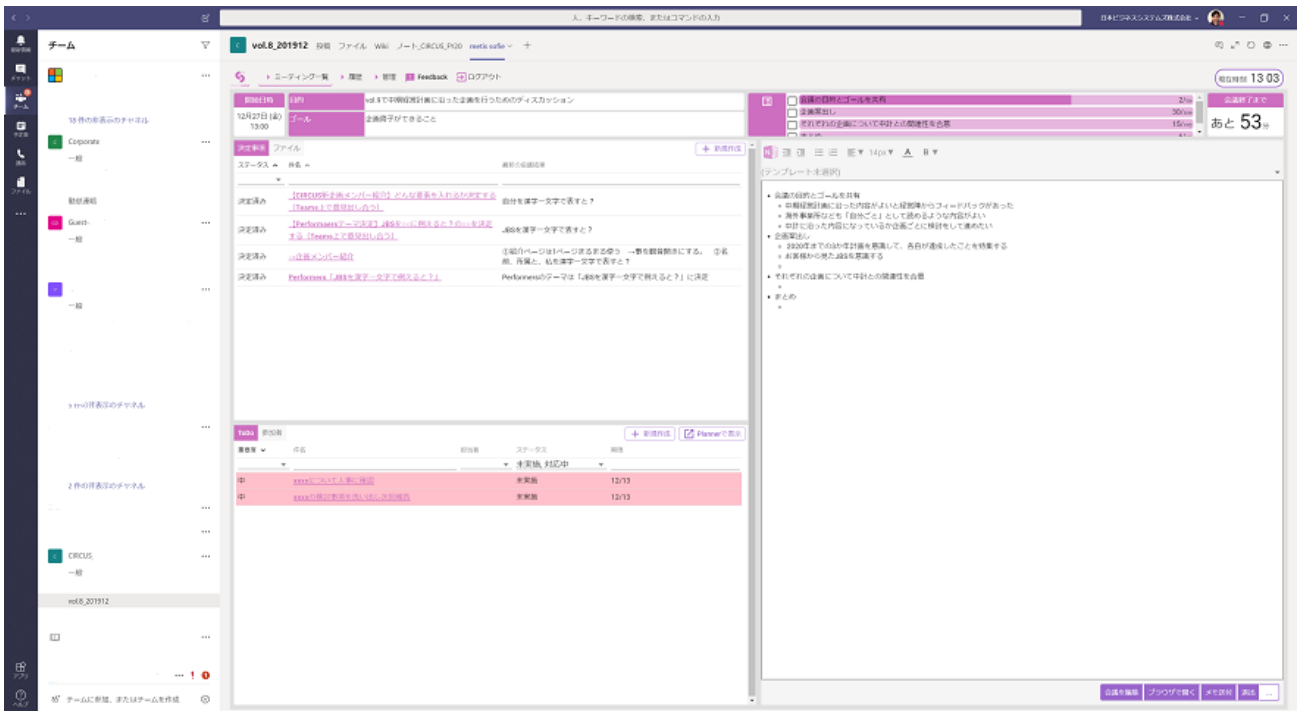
人、キーワードの検索、またはコマンドの入力

日本ビジネスシステムズ株式会社

チーム

15 件の非表示のチャネル

Corporate

一般

動怠連絡

Guest-

一般

一般

9 件の非表示のチャネル

2 件の非表示のチャネル

CIRCUS

一般

vol.8_201912

チームに参加、またはチームを作成

vol.8_201912 投稿 ファイル Wiki ノート_CIRCUS_Ft20 meetii safie

ミーティング一覧 履歴 管理 Feedback ログアウト

現在時刻 13:03

開催日時 目的 vol.8で中期経営計画に沿った企画を行うためのディスカッション

12月27日 (金) 13:00 ゴール 企画骨子ができること

会議の目的とゴールを共有 2/5m
企画案出し 30/5m
それぞれの企画について中計との関連性を合意 15/5m

会議終了まで
あと 53分

決定事項 ファイル + 新規作成

ステータス 件名 最終の投稿結果

決定済み 【CIRCUS新企画メンバー紹介】どんな要素を入れるか決定する【Teams上で意見出し合う】 自分を漢字一文字で表すと？

決定済み 【Performersテーマ決定】JBSを一に例えると？の一を決定する【Teams上で意見出し合う】 JBSを漢字一文字で表すと？

決定済み ○○企画メンバー紹介 ①紹介ページは1ページまるまる使う →写を親指開きにする。 ②名前、所属と、私を漢字一文字で表すと？

決定済み Performers「JBSを漢字一文字で例えると？」 Performersのテーマは「JBSを漢字一文字で例えると？」に決定

ToDo 参加者 + 新規作成 Plannerで表示

重要度 件名 担当者 ステータス 期限

未実施, 対応中

中 xxxxについて人事に確認 未実施 12/13

中 xxxxの競合事例を洗い出し決裁報告 未実施 12/13

14px A B

(テンプレート未選択)

• 会議の目的とゴールを共有
 ◦ 中期経営計画に沿った内容がよいと経営陣からフィードバックがあった
 ◦ 海外事業所なども「自分ごと」として読めるような内容がよい
 ◦ 中計に沿った内容になっているか企画ごとに検討をして進めたい
• 企画案出し
 ◦ 2020年までの3か年計画を意識して、各自が達成したことを特集する
 ◦ お客様から見たJBSを意識する
• それぞれの企画について中計との関連性を合意
• まとめ

会議を編集 ブラウザで開く メモ送付 退出 ...